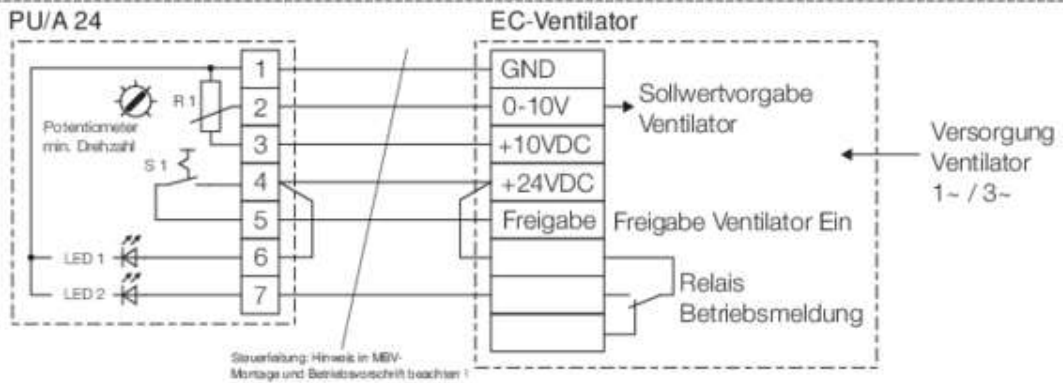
PU/A 24

R 1

Potentiometer min. Drehzahl

S 1

LED 1

LED 2

1
2
3
4
5
6
7

Steuerleitung: Hinweis in MBV-Montage und Betriebsvorschrift beachten !

EC-Ventilator

GND
0-10V
+10VDC
+24VDC
Freigabe

Sollwertvorgabe Ventilator

Freigabe Ventilator Ein

Relais Betriebsmeldung

Versorgung Ventilator 1~ / 3~